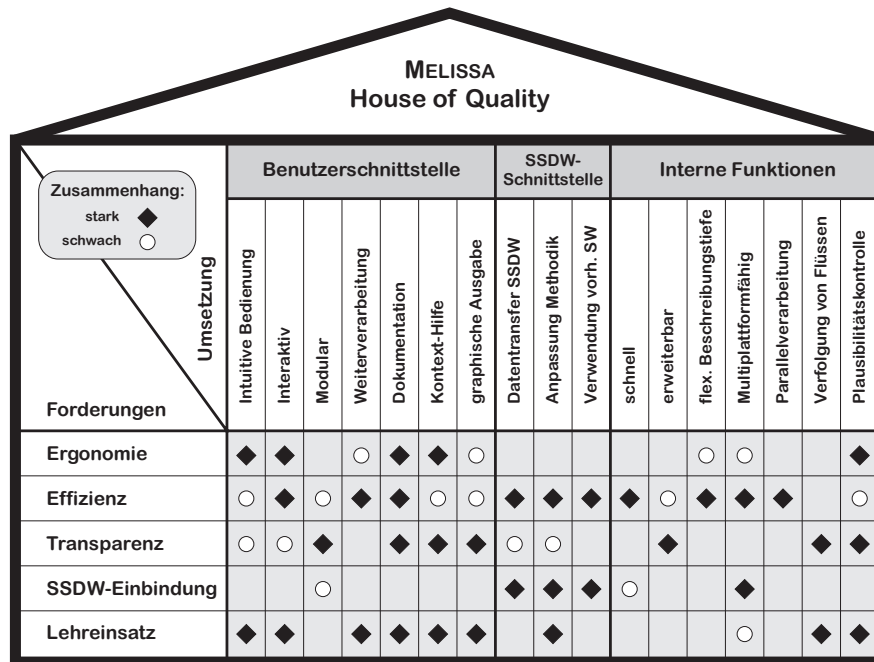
MELISSA
House of Quality

Zusammenhang:
stark ◆
schwach ○

Umsetzung

Forderungen

| | Benutzerschnittstelle | | | | | | | SSDW-Schnittstelle | | | Interne Funktionen | | | | | | |
|---|---|---|---|---|---|---|---|---|---|---|---|---|---|---|---|---|---|
| | Intuitive Bedienung | Interaktiv | Modular | Weiterverarbeitung | Dokumentation | Kontext-Hilfe | graphische Ausgabe | Datentransfer SSDW | Anpassung Methodik | Verwendung vorh. SW | schnell | erweiterbar | flex. Beschreibungstiefe | Multiplattformfähig | Parallelverarbeitung | Verfolgung von Flüssen | Plausibilitätskontrolle |
| Ergonomie | ◆ | ◆ | | ○ | ◆ | ◆ | ○ | | | | | | ○ | ○ | | | ◆ |
| Effizienz | ○ | ◆ | ○ | ◆ | ◆ | ○ | ○ | ◆ | ◆ | ◆ | ◆ | ○ | ◆ | ◆ | ◆ | | ○ |
| Transparenz | ○ | ○ | ◆ | | ◆ | ◆ | ◆ | ○ | ○ | | | ◆ | | | | ◆ | ◆ |
| SSDW-Einbindung | | | ○ | | | | | ◆ | ◆ | ◆ | ○ | | | ◆ | | | |
| Lehreinsatz | ◆ | ◆ | | ◆ | ◆ | ◆ | ◆ | | ◆ | | | | | ○ | | ◆ | ◆ |